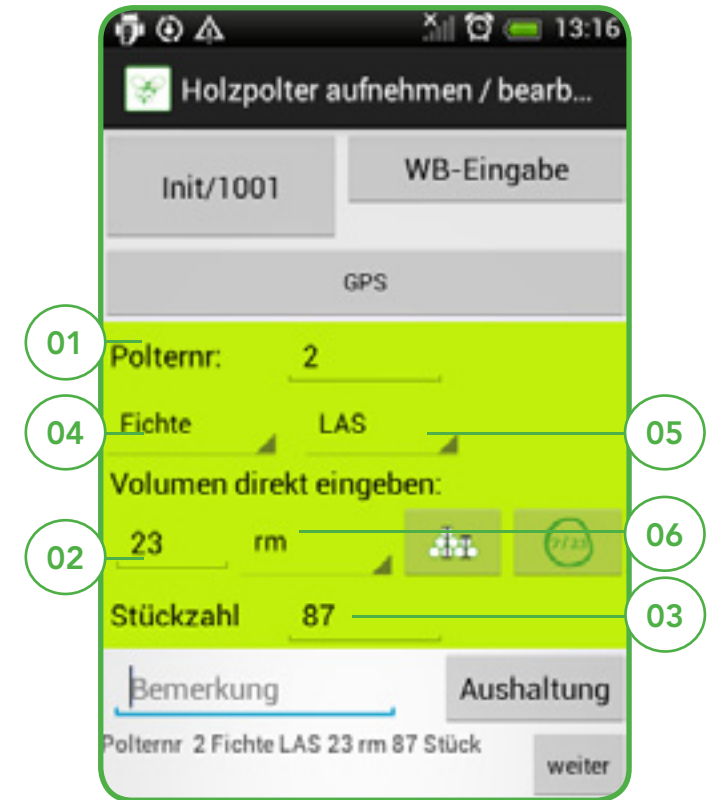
13:16

Holzpolter aufnehmen / bearb...

Init/1001

WB-Eingabe

GPS

01

Polternr: 2

04

Fichte

LAS

05

Volumen direkt eingeben:

02

23

rm

06

Stückzahl 87

03

Bemerkung

Aushaltung

Polternr 2 Fichte LAS 23 rm 87 Stück

weiter